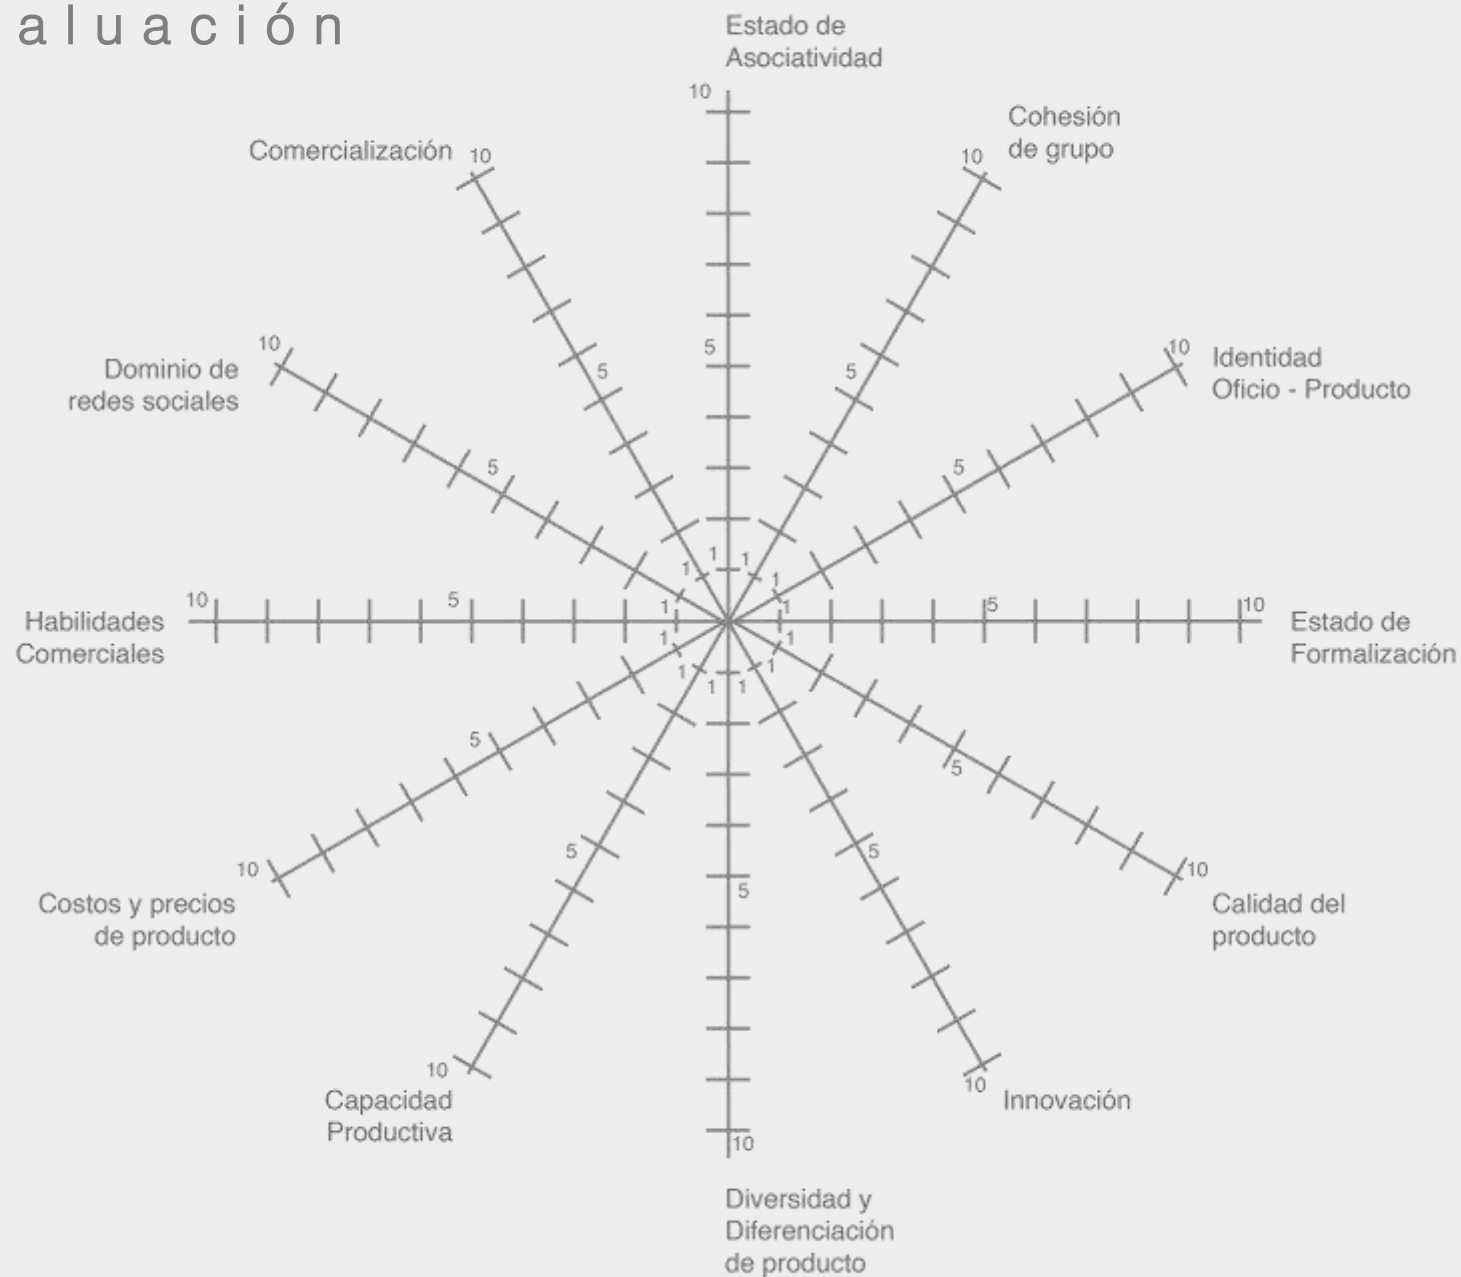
a l u a c i ó n

Estado de Asociatividad
10
5
1

Cohesión de grupo
10
5
1

Identidad Oficio - Producto
10
5
1

Estado de Formalización
10
5
1

Calidad del producto
10
5
1

Innovación
10
5
1

Diversidad y Diferenciación de producto
10
5
1

Capacidad Productiva
10
5
1

Costos y precios de producto
10
5
1

Habilidades Comerciales
10
5
1

Dominio de redes sociales
10
5
1

Comercialización
10
5
1